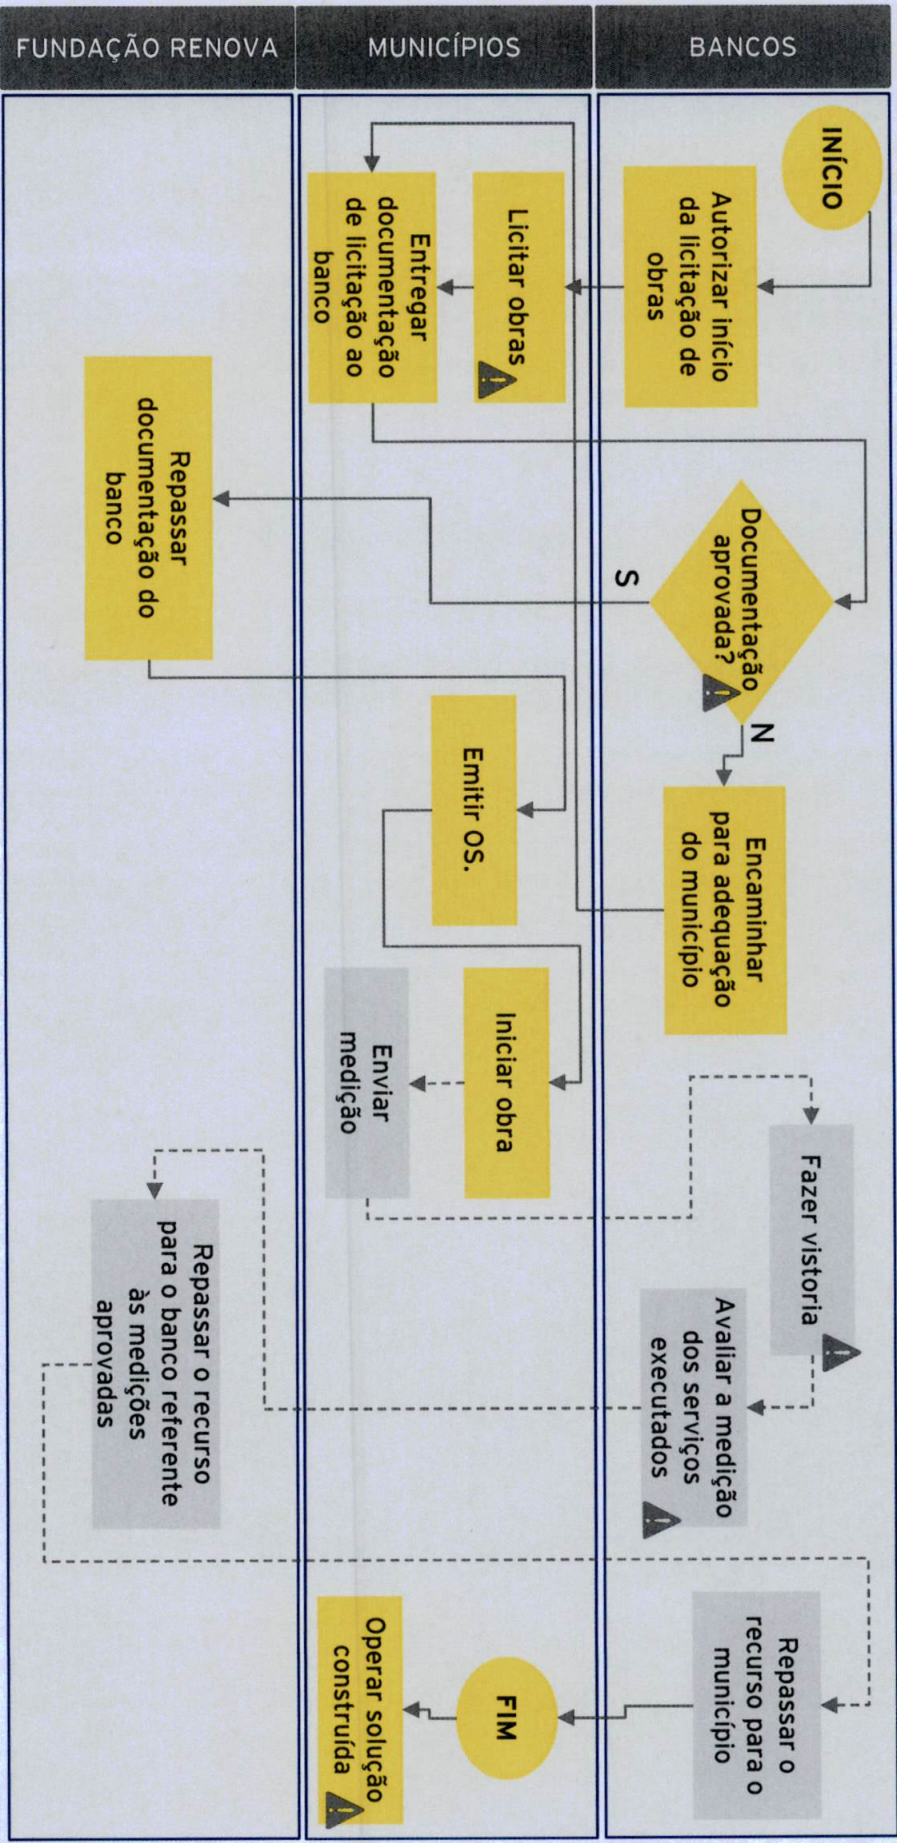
FUNDAÇÃO RENOVA

MUNICÍPIOS

BANCOS

INÍCIO

Autorizar início da licitação de obras

Licitar obras

Entregar documentação de licitação ao banco

Documentação aprovada?

S

N

Repassar documentação do banco

Encaminhar para adequação do município

Emitir OS.

Iniciar obra

Enviar medição

Fazer vistoria

Avaliar a medição dos serviços executados

Repassar o recurso para o banco referente às medições aprovadas

Repassar o recurso para o município

FIM

Operar solução construída